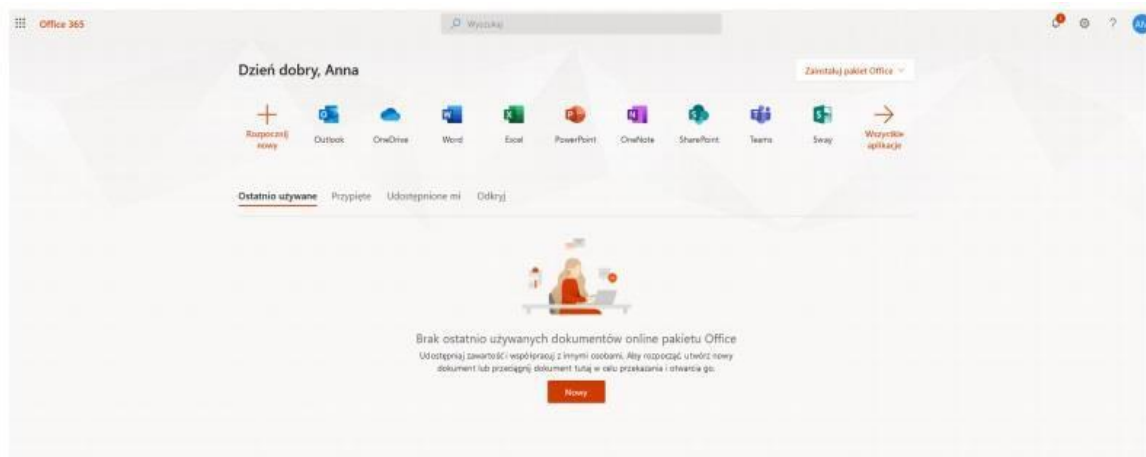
Office 365

Wyszukaj

AN

Dzień dobry, Anna

Zainstaluj pakiet Office

Rozpocznij nowy
Outlook
OneDrive
Word
Excel
PowerPoint
OneNote
SharePoint
Teams
Sway
Wszystkie aplikacje

Ostatnio używane Przypięte Udostępnione mi Odkryj

Brak ostatnio używanych dokumentów online pakietu Office

Udostępniaj zawartość i współpracuj z innymi osobami. Aby rozpocząć, utwórz nowy dokument lub przeciągnij dokument tutaj w celu przekazania i otwarcia go.

Nowy